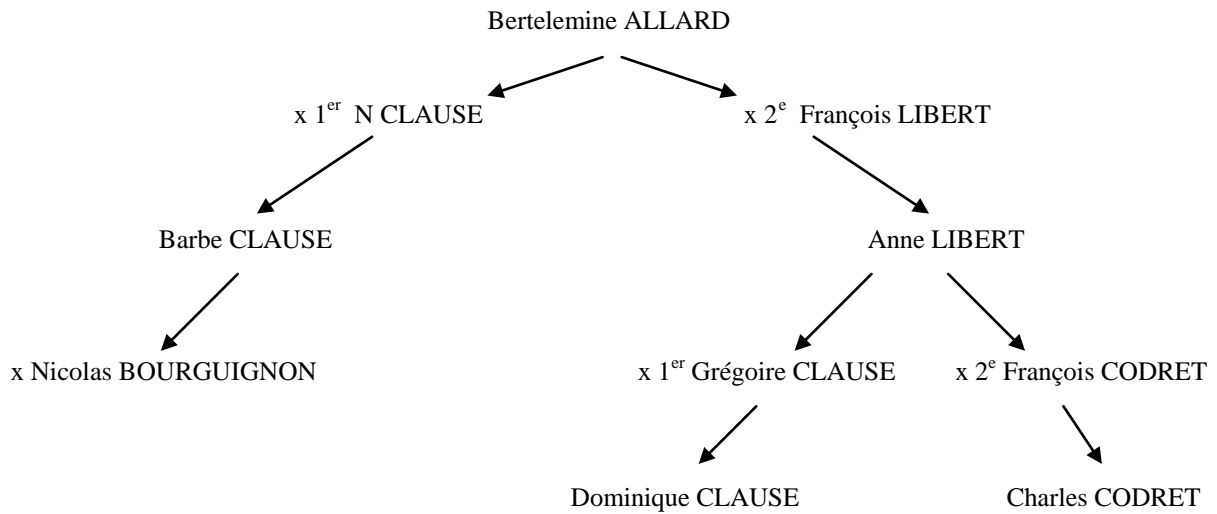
Bertelemine ALLARD

x 1$^{er}$ N CLAUSE

x 2$^{e}$ François LIBERT

Barbe CLAUSE

Anne LIBERT

x Nicolas BOURGUIGNON

x 1$^{er}$ Grégoire CLAUSE

x 2$^{e}$ François CODRET

Dominique CLAUSE

Charles CODRET